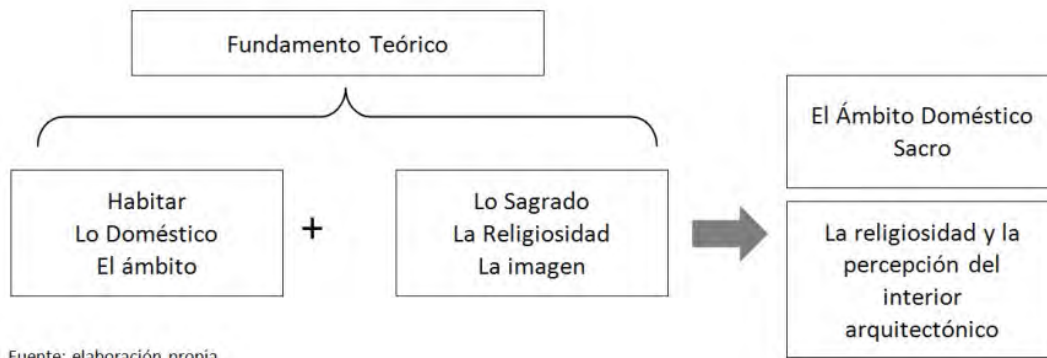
Fundamento Teórico

Habitar
Lo Doméstico
El ámbito

+

Lo Sagrado
La Religiosidad
La imagen

El Ámbito Doméstico
Sacro

La religiosidad y la
percepción del
interior
arquitectónico

Fuente: elaboración propia